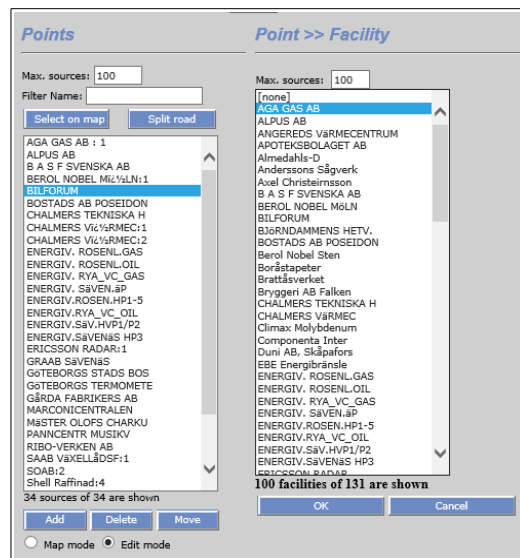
Points

Max. sources: 100

Filter Name:

Select on map | Split road

AGA GAS AB : 1
ALPUS AB
B A S F SVENSKA AB
BEROL NOBEL Mï¿½LN:1
BILFORUM
BOSTADS AB POSEIDON
CHALMERS TEKNISKA H
CHALMERS Vï¿½RMEC:1
CHALMERS Vï¿½RMEC:2
ENERGIV. ROSENL.GAS
ENERGIV. ROSENL.OIL
ENERGIV. RYA_VC_GAS
ENERGIV. SäVEN.äP
ENERGIV.ROSEN.HP1-5
ENERGIV.RYA_VC_OIL
ENERGIV.SäV.HVP1/P2
ENERGIV.SäVENäS HP3
ERICSSON RADAR:1
GRAAB SäVENäS
GöTEBORGS STADS BOS
GöTEBORGS TERMOMETE
GåRDA FABRIKERS AB
MARCONICENTRALEN
MäSTER OLOFS CHARKU
PANNCENTR MUSIKV
RIBO-VERKEN AB
SAAB VäXELLåDSF:1
SOAB:2
Shell Raffinad:4

34 sources of 34 are shown

Add | Delete | Move

Map mode | Edit mode

Point >> Facility

Max. sources: 100

[none]
AGA GAS AB
ALPUS AB
ANGEREDS VäRMECENTRUM
APOTEKSBOLAGET AB
Almedahls-D
Anderssons Sågverk
Axel Christeirnsson
B A S F SVENSKA AB
BEROL NOBEL MöLN
BILFORUM
BJöRNDAMMENS HETV.
BOSTADS AB POSEIDON
Berol Nobel Sten
Boråstapeter
Brattåsverket
Bryggeri AB Falken
CHALMERS TEKNISKA H
CHALMERS VäRMEC
Climax Molybdenum
Componenta Inter
Duni AB, Skåpafors
EBE Energibränsle
ENERGIV. ROSENL.GAS
ENERGIV. ROSENL.OIL
ENERGIV. RYA_VC_GAS
ENERGIV. SäVEN.äP
ENERGIV.ROSEN.HP1-5
ENERGIV.RYA_VC_OIL
ENERGIV.SäV.HVP1/P2
ENERGIV.SäVENäS HP3
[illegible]

100 facilities of 131 are shown

OK | Cancel